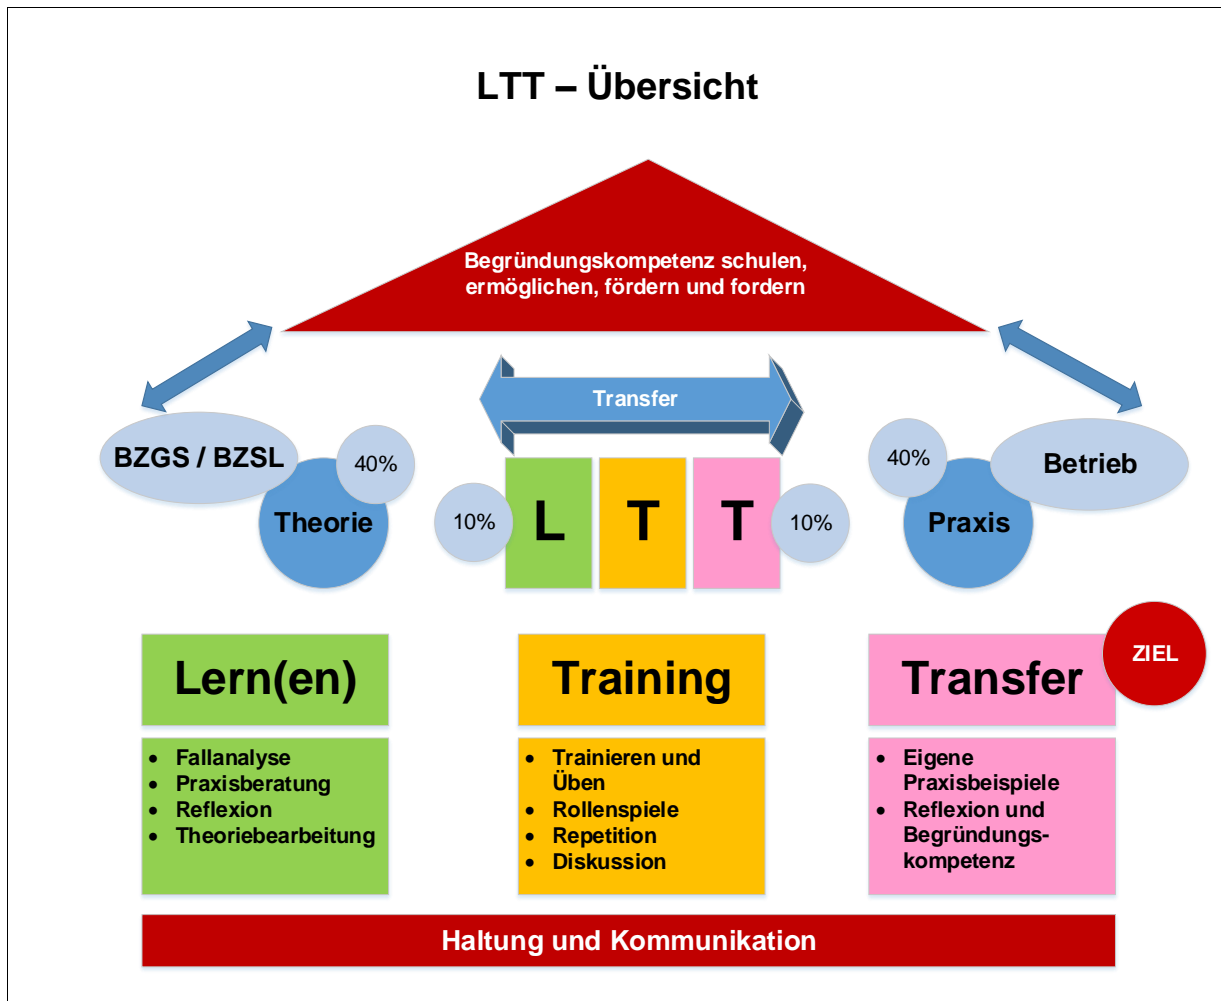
LTT – Übersicht

Begründungskompetenz schulen, ermöglichen, fördern und fordern

Transfer

BZGS / BZSL

40%

Theorie

10%

L

T

T

10%

40%

Betrieb

Praxis

Lern(en)

- Fallanalyse
- Praxisberatung
- Reflexion
- Theoriebearbeitung

Training

- Trainieren und Üben
- Rollenspiele
- Repetition
- Diskussion

Transfer

ZIEL

- Eigene Praxisbeispiele
- Reflexion und Begründungskompetenz

Haltung und Kommunikation